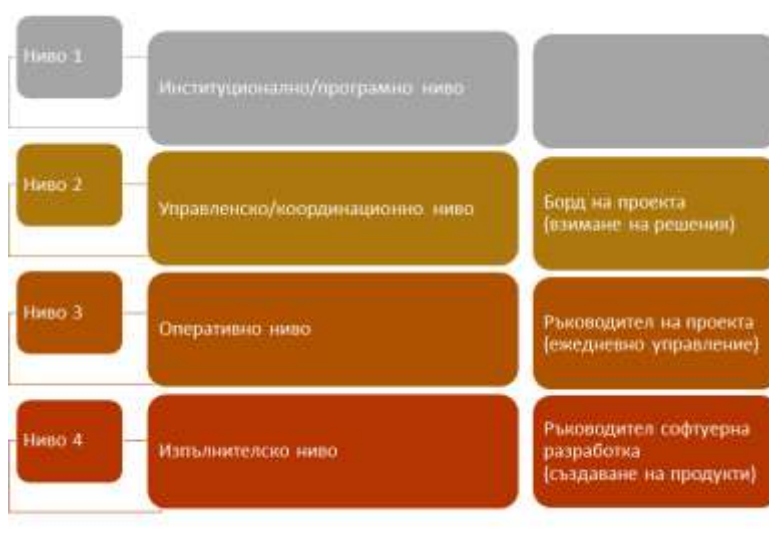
Ниво 1

Институционално/програмно ниво

Ниво 2

Управленско/координационно ниво

Борд на проекта (взимане на решения)

Ниво 3

Оперативно ниво

Ръководител на проекта (ежедневно управление)

Ниво 4

Изпълнителско ниво

Ръководител софтуерна разработка (създаване на продукти)